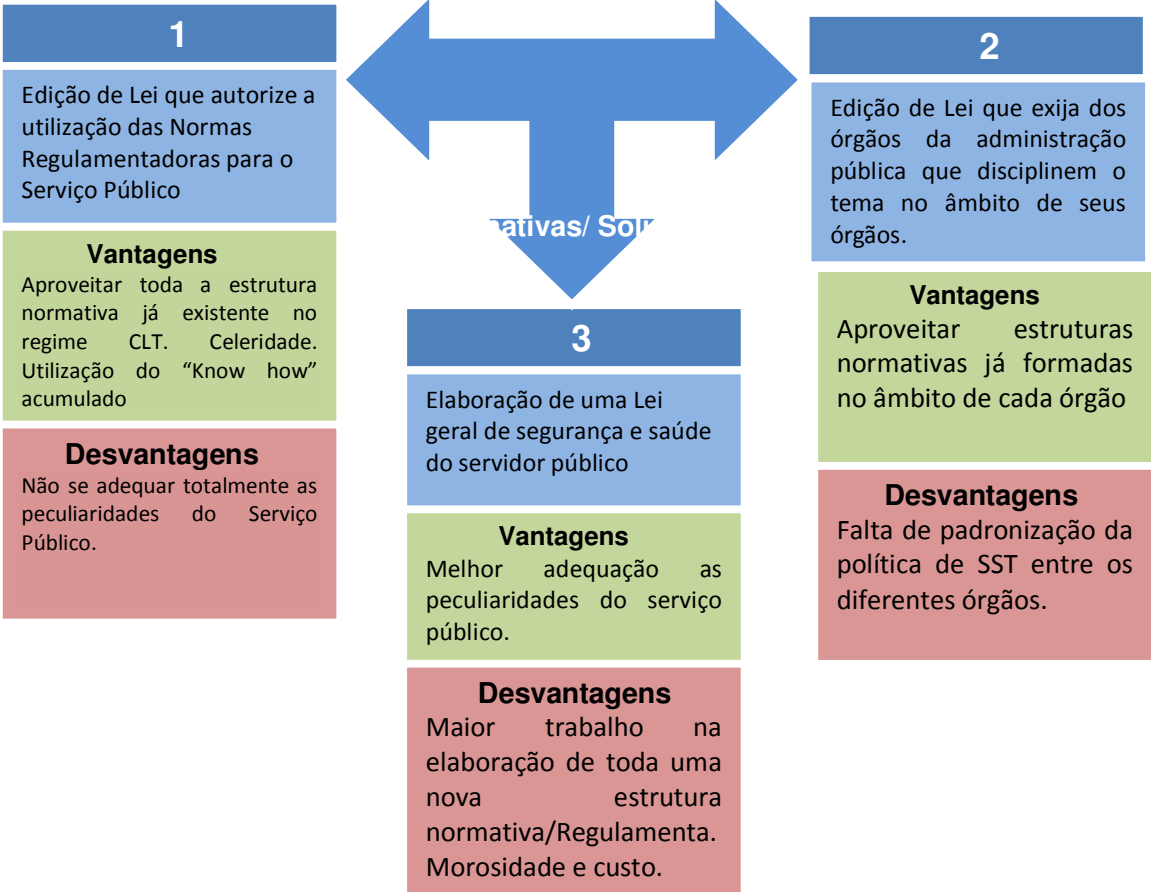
1

Edição de Lei que autorize a utilização das Normas Regulamentadoras para o Serviço Público

Vantagens
Aproveitar toda a estrutura normativa já existente no regime CLT. Celeridade. Utilização do “Know how” acumulado

Desvantagens
Não se adequar totalmente as peculiaridades do Serviço Público.

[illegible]ativas/ Sol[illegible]

2

Edição de Lei que exija dos órgãos da administração pública que disciplinem o tema no âmbito de seus órgãos.

Vantagens
Aproveitar estruturas normativas já formadas no âmbito de cada órgão

Desvantagens
Falta de padronização da política de SST entre os diferentes órgãos.

3

Elaboração de uma Lei geral de segurança e saúde do servidor público

Vantagens
Melhor adequação as peculiaridades do serviço público.

Desvantagens
Maior trabalho na elaboração de toda uma nova estrutura normativa/Regulamenta. Morosidade e custo.